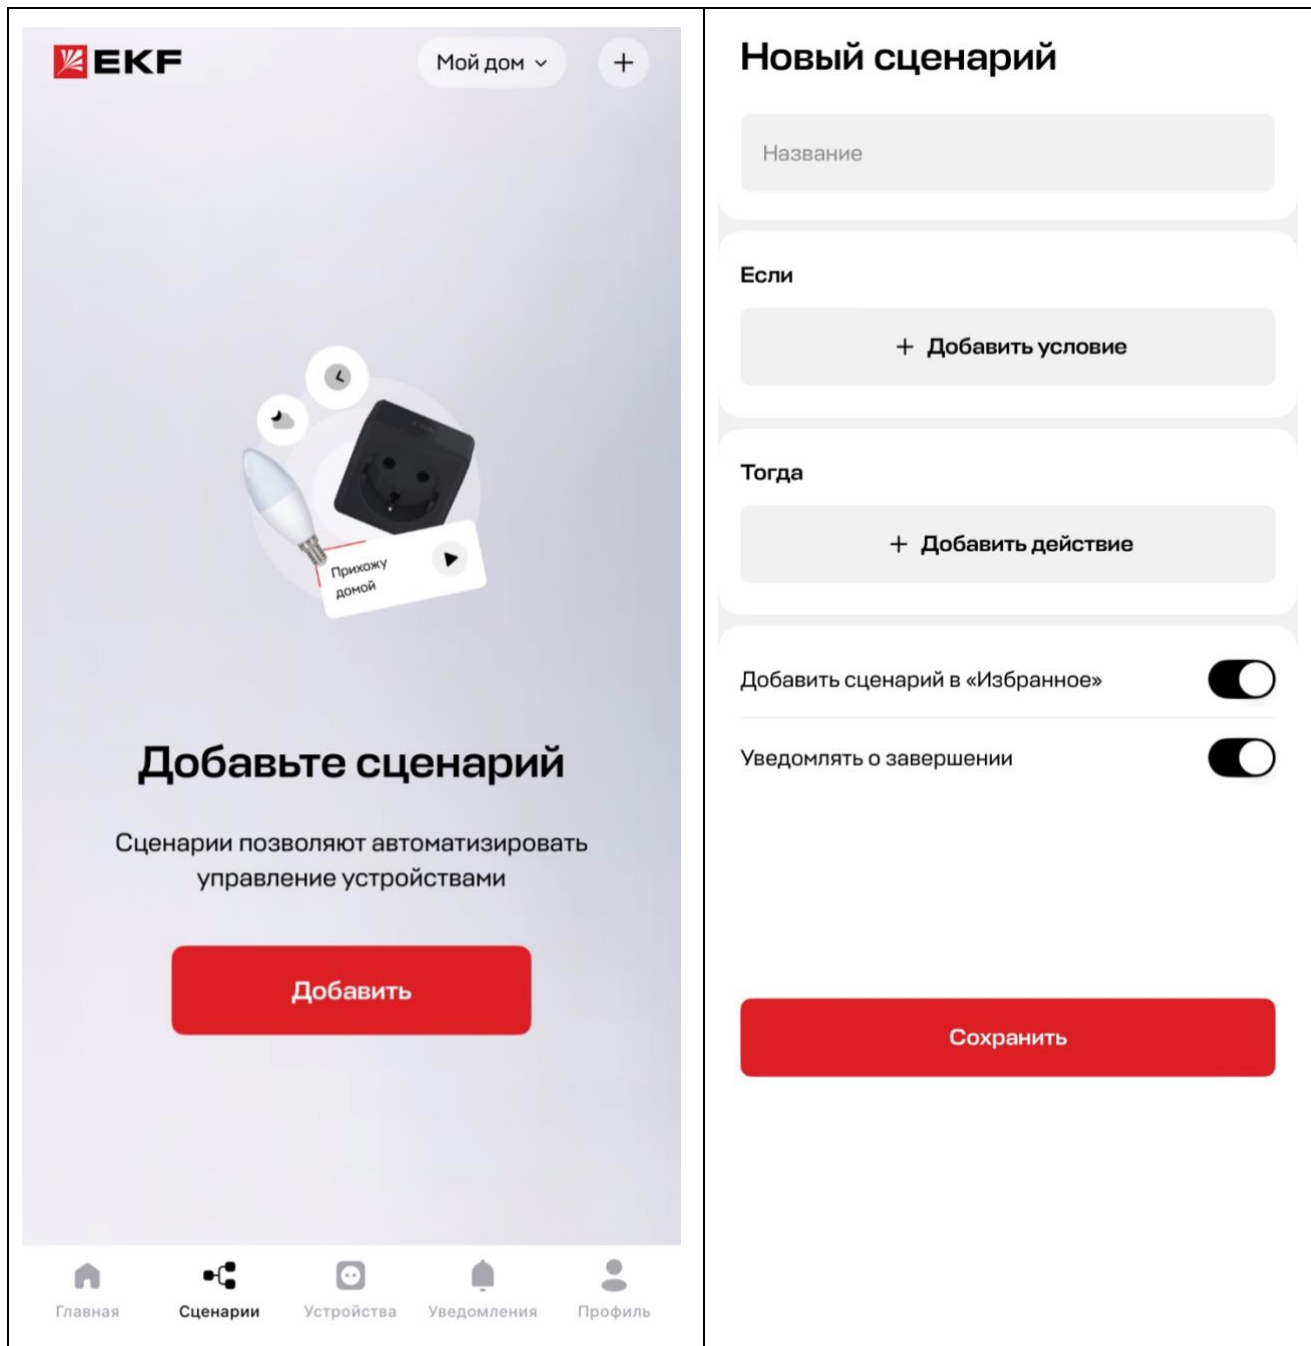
EKF

Мой дом

+

Прихожу домой

Добавьте сценарий

Сценарии позволяют автоматизировать управление устройствами

Добавить

Главная

Сценарии

Устройства

Уведомления

Профиль

Новый сценарий

Название

Если

+ Добавить условие

Тогда

+ Добавить действие

Добавить сценарий в «Избранное»

Уведомлять о завершении

Сохранить